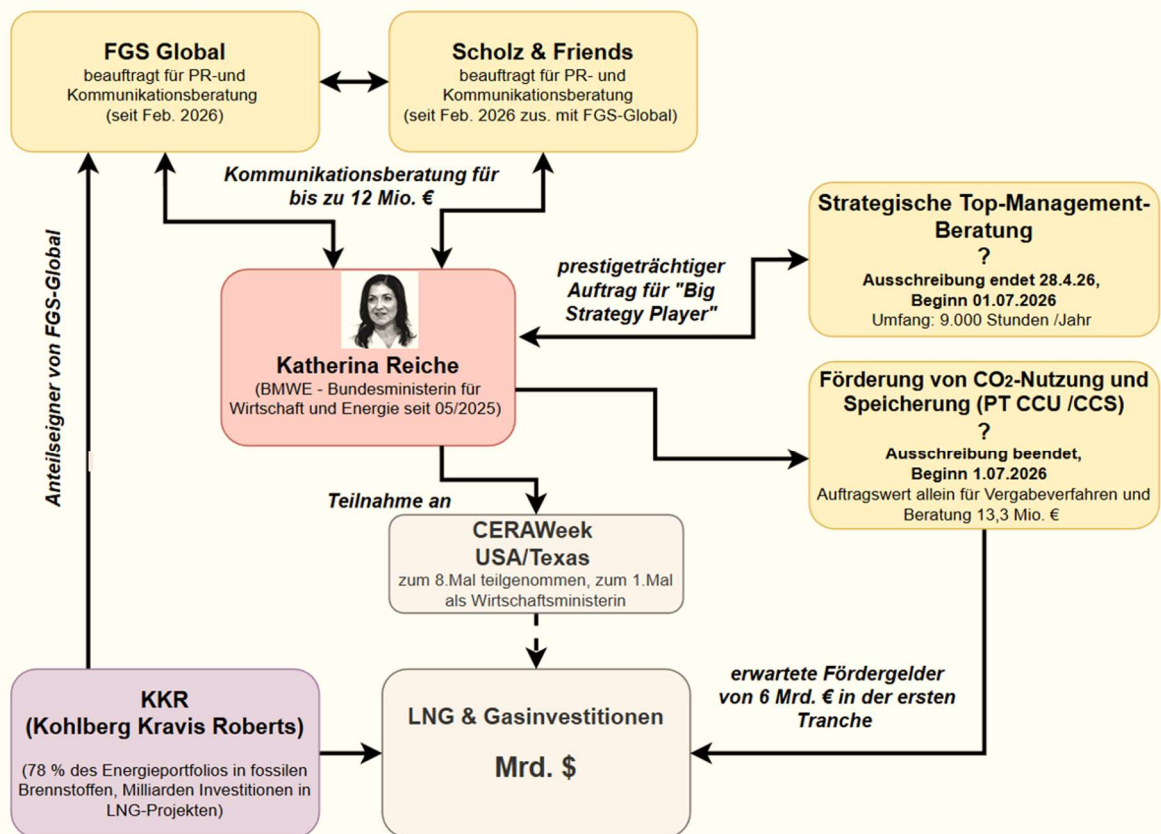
FGS Global
beauftragt für PR-und Kommunikationsberatung
(seit Feb. 2026)

Scholz & Friends
beauftragt für PR- und Kommunikationsberatung
(seit Feb. 2026 zus. mit FGS-Global)

Kommunikationsberatung für bis zu 12 Mio. €

Anteilseigner von FGS-Global

Strategische Top-Management-Beratung
?
Ausschreibung endet 28.4.26,
Beginn 01.07.2026
Umfang: 9.000 Stunden /Jahr

prestigeträchtiger Auftrag für "Big Strategy Player"

Katherina Reiche
(BMWE - Bundesministerin für Wirtschaft und Energie seit 05/2025)

Förderung von $CO_2$-Nutzung und Speicherung (PT CCU /CCS)
?
Ausschreibung beendet,
Beginn 1.07.2026
Auftragswert allein für Vergabeverfahren und Beratung 13,3 Mio. €

Teilnahme an

CERAWeek
USA/Texas
zum 8.Mal teilgenommen, zum 1.Mal als Wirtschaftsministerin

erwartete Fördergelder von 6 Mrd. € in der ersten Tranche

KKR
(Kohlberg Kravis Roberts)
(78 % des Energieportfolios in fossilen Brennstoffen, Milliarden Investitionen in LNG-Projekten)

LNG & Gasinvestitionen
Mrd. $